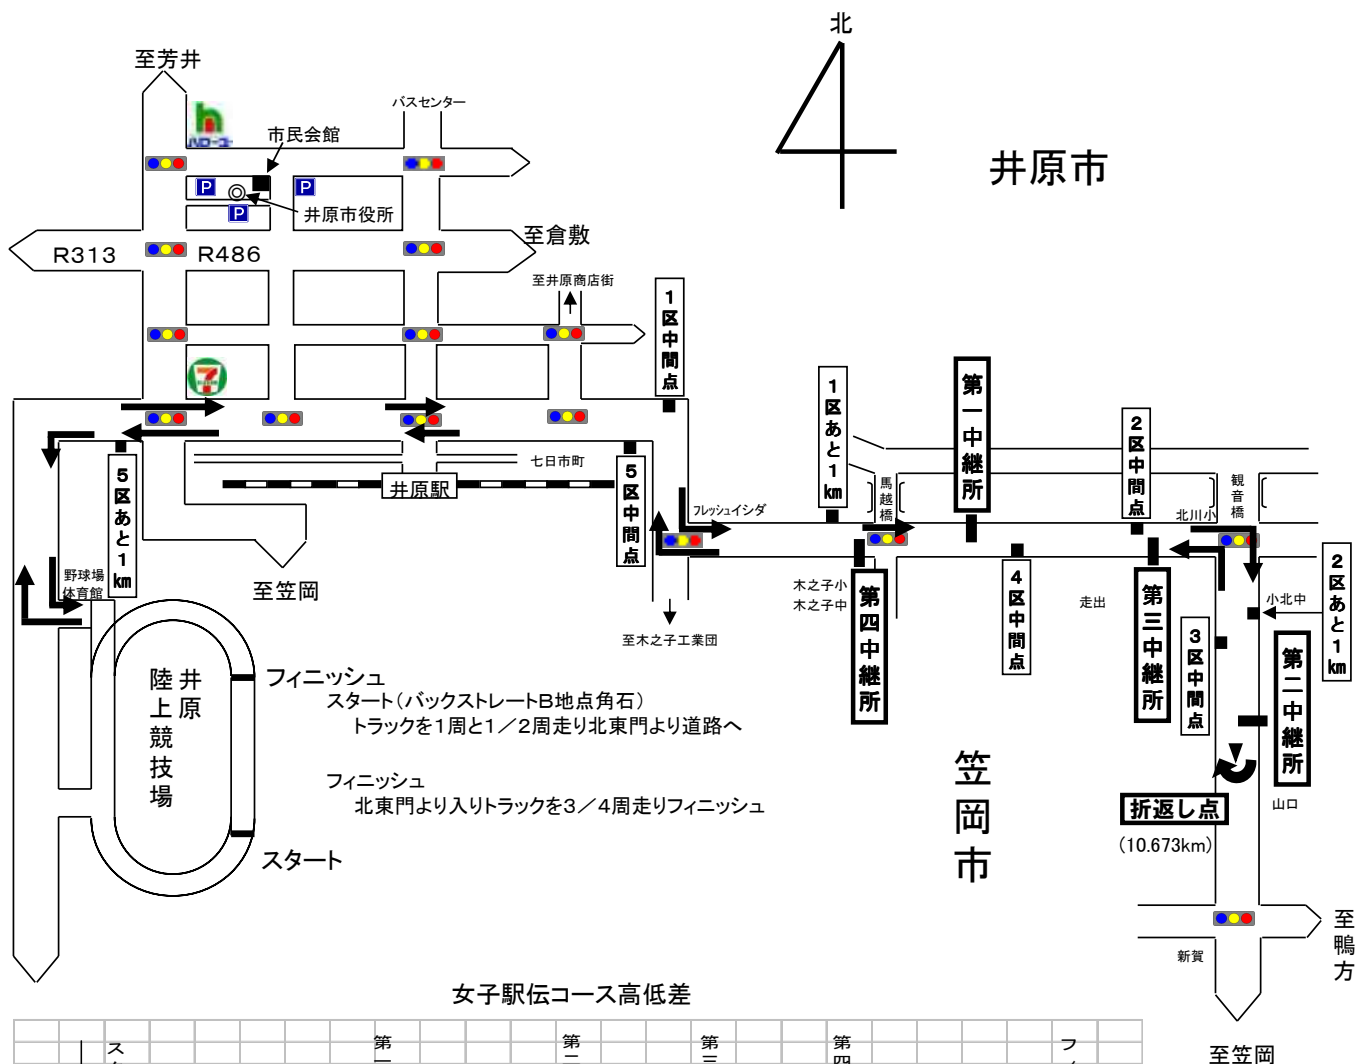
北

至芳井

バスセンター

市民会館

井原市役所

井原市

R313

R486

至倉敷

至井原商店街

1区中間点

1区あと1km

第一中継所

2区中間点

馬越橋

観音橋

北川小

七日市町

井原駅

フレッシュイシダ

5区あと1km

5区中間点

野球場

体育館

至笠岡

木之子小

木之子中

第四中継所

4区中間点

走出

第三中継所

3区中間点

小北中

2区あと1km

第二中継所

至木之子工業団

井原陸上競技場

フィニッシュ

スタート（バックストレートB地点角石）

トラックを1周と1／2周走り北東門より道路へ

フィニッシュ

北東門より入りトラックを3／4周走りフィニッシュ

スタート

笠岡市

折返し点

(10.673km)

山口

新賀

至鴨方

女子駅伝コース高低差

至笠岡

ス

第

第

第

第

フ